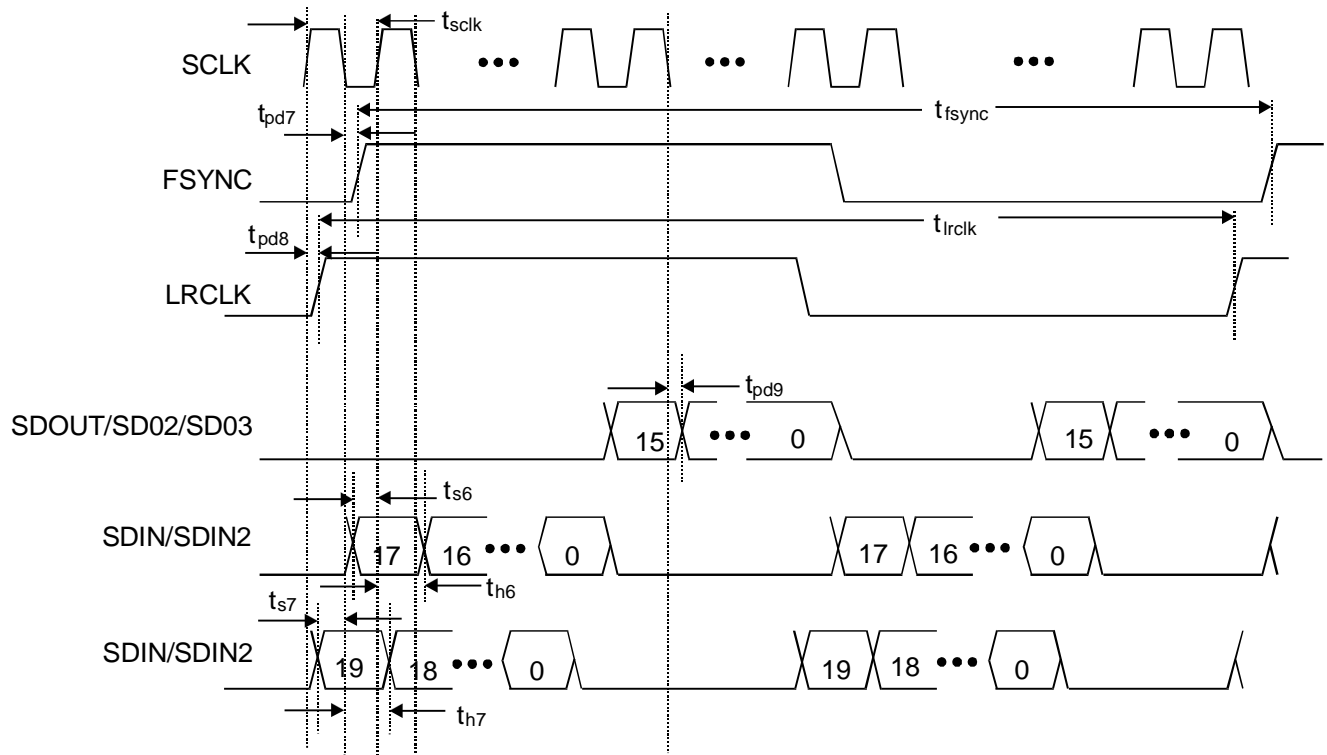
$t_{sclk}$

SCLK

•••

•••

•••

$t_{pd7}$

$t_{fsync}$

FSYNC

$t_{pd8}$

$t_{lrclk}$

LRCLK

$t_{pd9}$

SDOUT/SD02/SD03

15

•••

0

15

•••

0

$t_{s6}$

SDIN/SDIN2

17

16

•••

0

17

16

•••

0

$t_{h6}$

$t_{s7}$

SDIN/SDIN2

19

18

•••

0

19

18

•••

0

$t_{h7}$